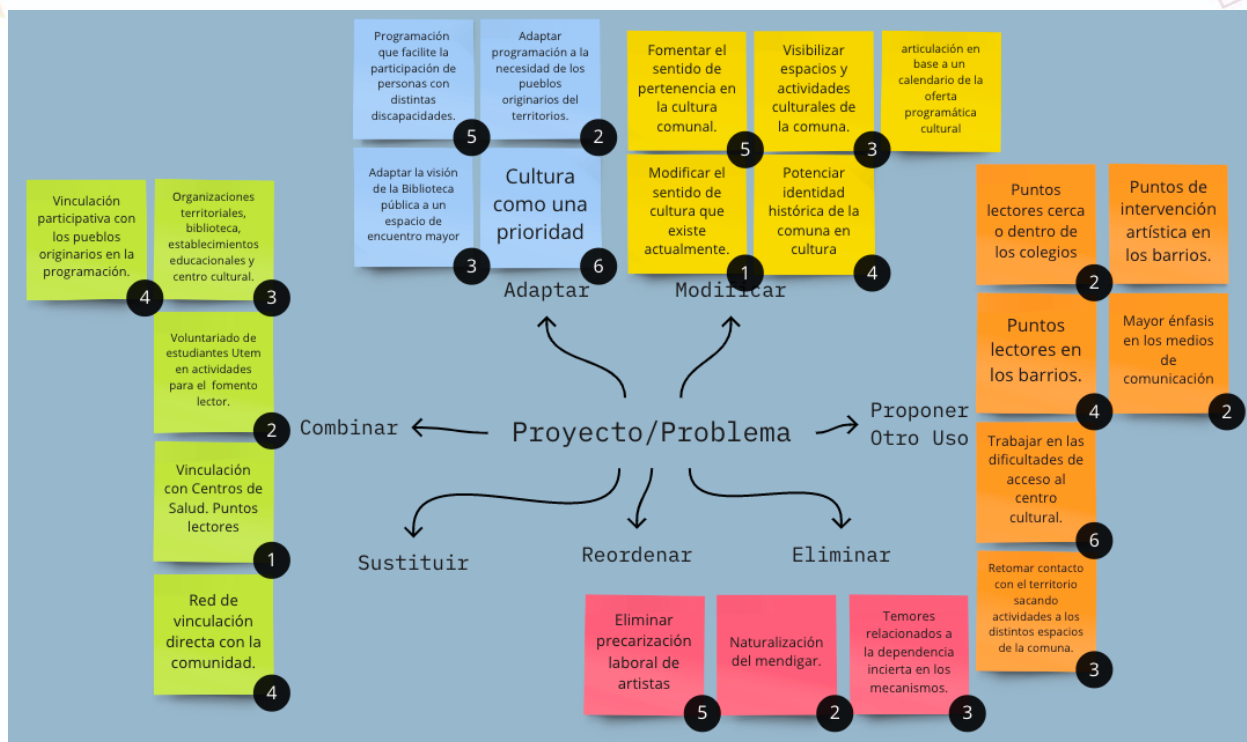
Programación que facilite la participación de personas con distintas discapacidades.
5

Adaptar programación a la necesidad de los pueblos originarios del territorios.
2

Adaptar la visión de la Biblioteca pública a un espacio de encuentro mayor
3

Cultura como una prioridad
6

Adaptar

Fomentar el sentido de pertenencia en la cultura comunal.
5

Visibilizar espacios y actividades culturales de la comuna.
3

articulación en base a un calendario de la oferta programática cultural

Modificar el sentido de cultura que existe actualmente.
1

Potenciar identidad histórica de la comuna en cultura
4

Modificar

Vinculación participativa con los pueblos originarios en la programación.
4

Organizaciones territoriales, biblioteca, establecimientos educacionales y centro cultural.
3

Voluntariado de estudiantes Utem en actividades para el fomento lector.
2

Combinar

Vinculación con Centros de Salud. Puntos lectores
1

Red de vinculación directa con la comunidad.
4

Proyecto/Problema

Puntos lectores cerca o dentro de los colegios
2

Puntos de intervención artística en los barrios.

Puntos lectores en los barrios.
4

Mayor énfasis en los medios de comunicación
2

Proponer Otro Uso

Trabajar en las dificultades de acceso al centro cultural.
6

Retomar contacto con el territorio sacando actividades a los distintos espacios de la comuna.
3

Sustituir

Reordenar

Eliminar

Eliminar precarización laboral de artistas
5

Naturalización del mendigar.
2

Temores relacionados a la dependencia incierta en los mecanismos.
3